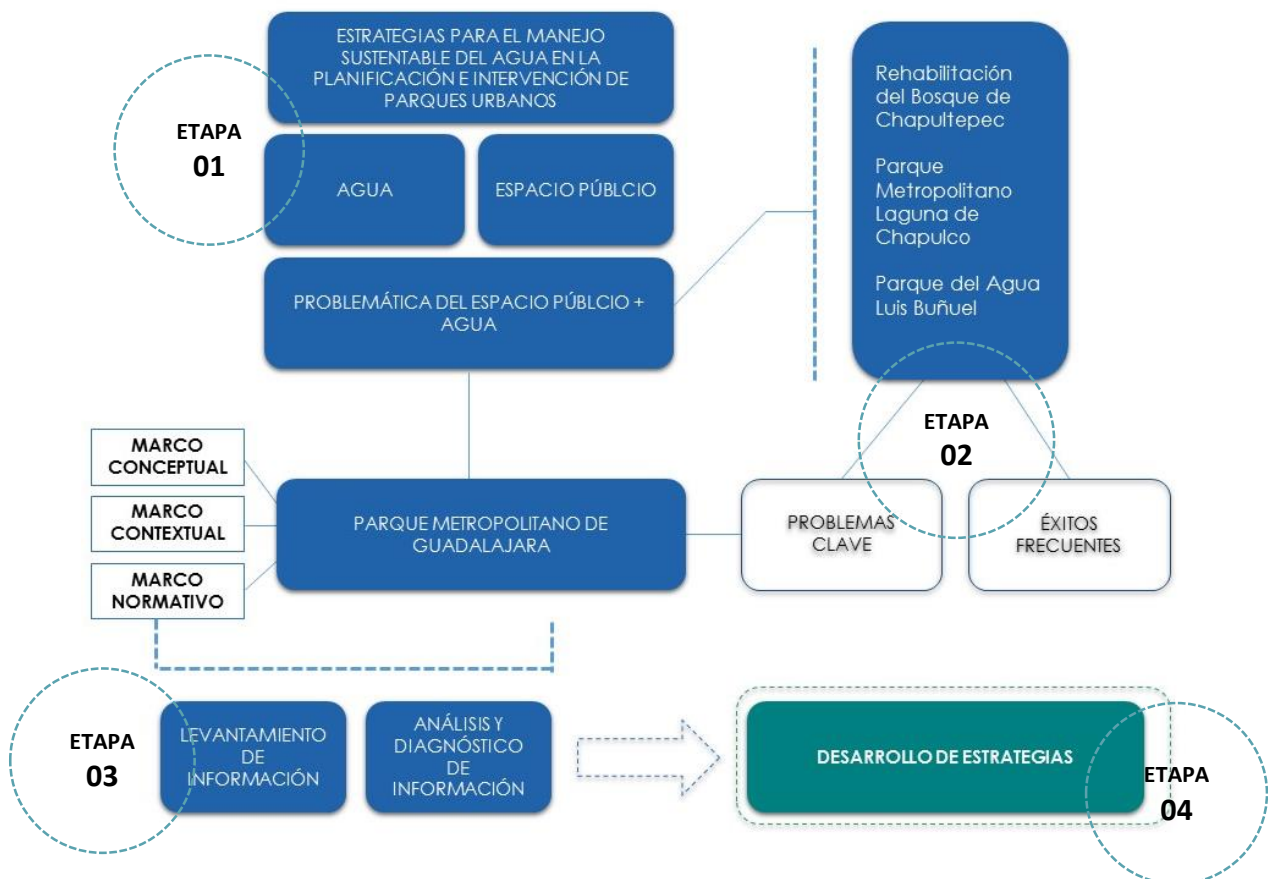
ESTRATEGIAS PARA EL MANEJO SUSTENTABLE DEL AGUA EN LA PLANIFICACIÓN E INTERVENCIÓN DE PARQUES URBANOS

ETAPA 01

AGUA

ESPACIO PÚBLCIO

PROBLEMÁTICA DEL ESPACIO PÚBLCIO + AGUA

Rehabilitación del Bosque de Chapultepec

Parque Metropolitano Laguna de Chapulco

Parque del Agua Luis Buñuel

ETAPA 02

MARCO CONCEPTUAL

MARCO CONTEXTUAL

MARCO NORMATIVO

PARQUE METROPOLITANO DE GUADALAJARA

PROBLEMAS CLAVE

ÉXITOS FRECUENTES

ETAPA 03

LEVANTAMIENTO DE INFORMACIÓN

ANÁLISIS Y DIAGNÓSTICO DE INFORMACIÓN

DESARROLLO DE ESTRATEGIAS

ETAPA 04